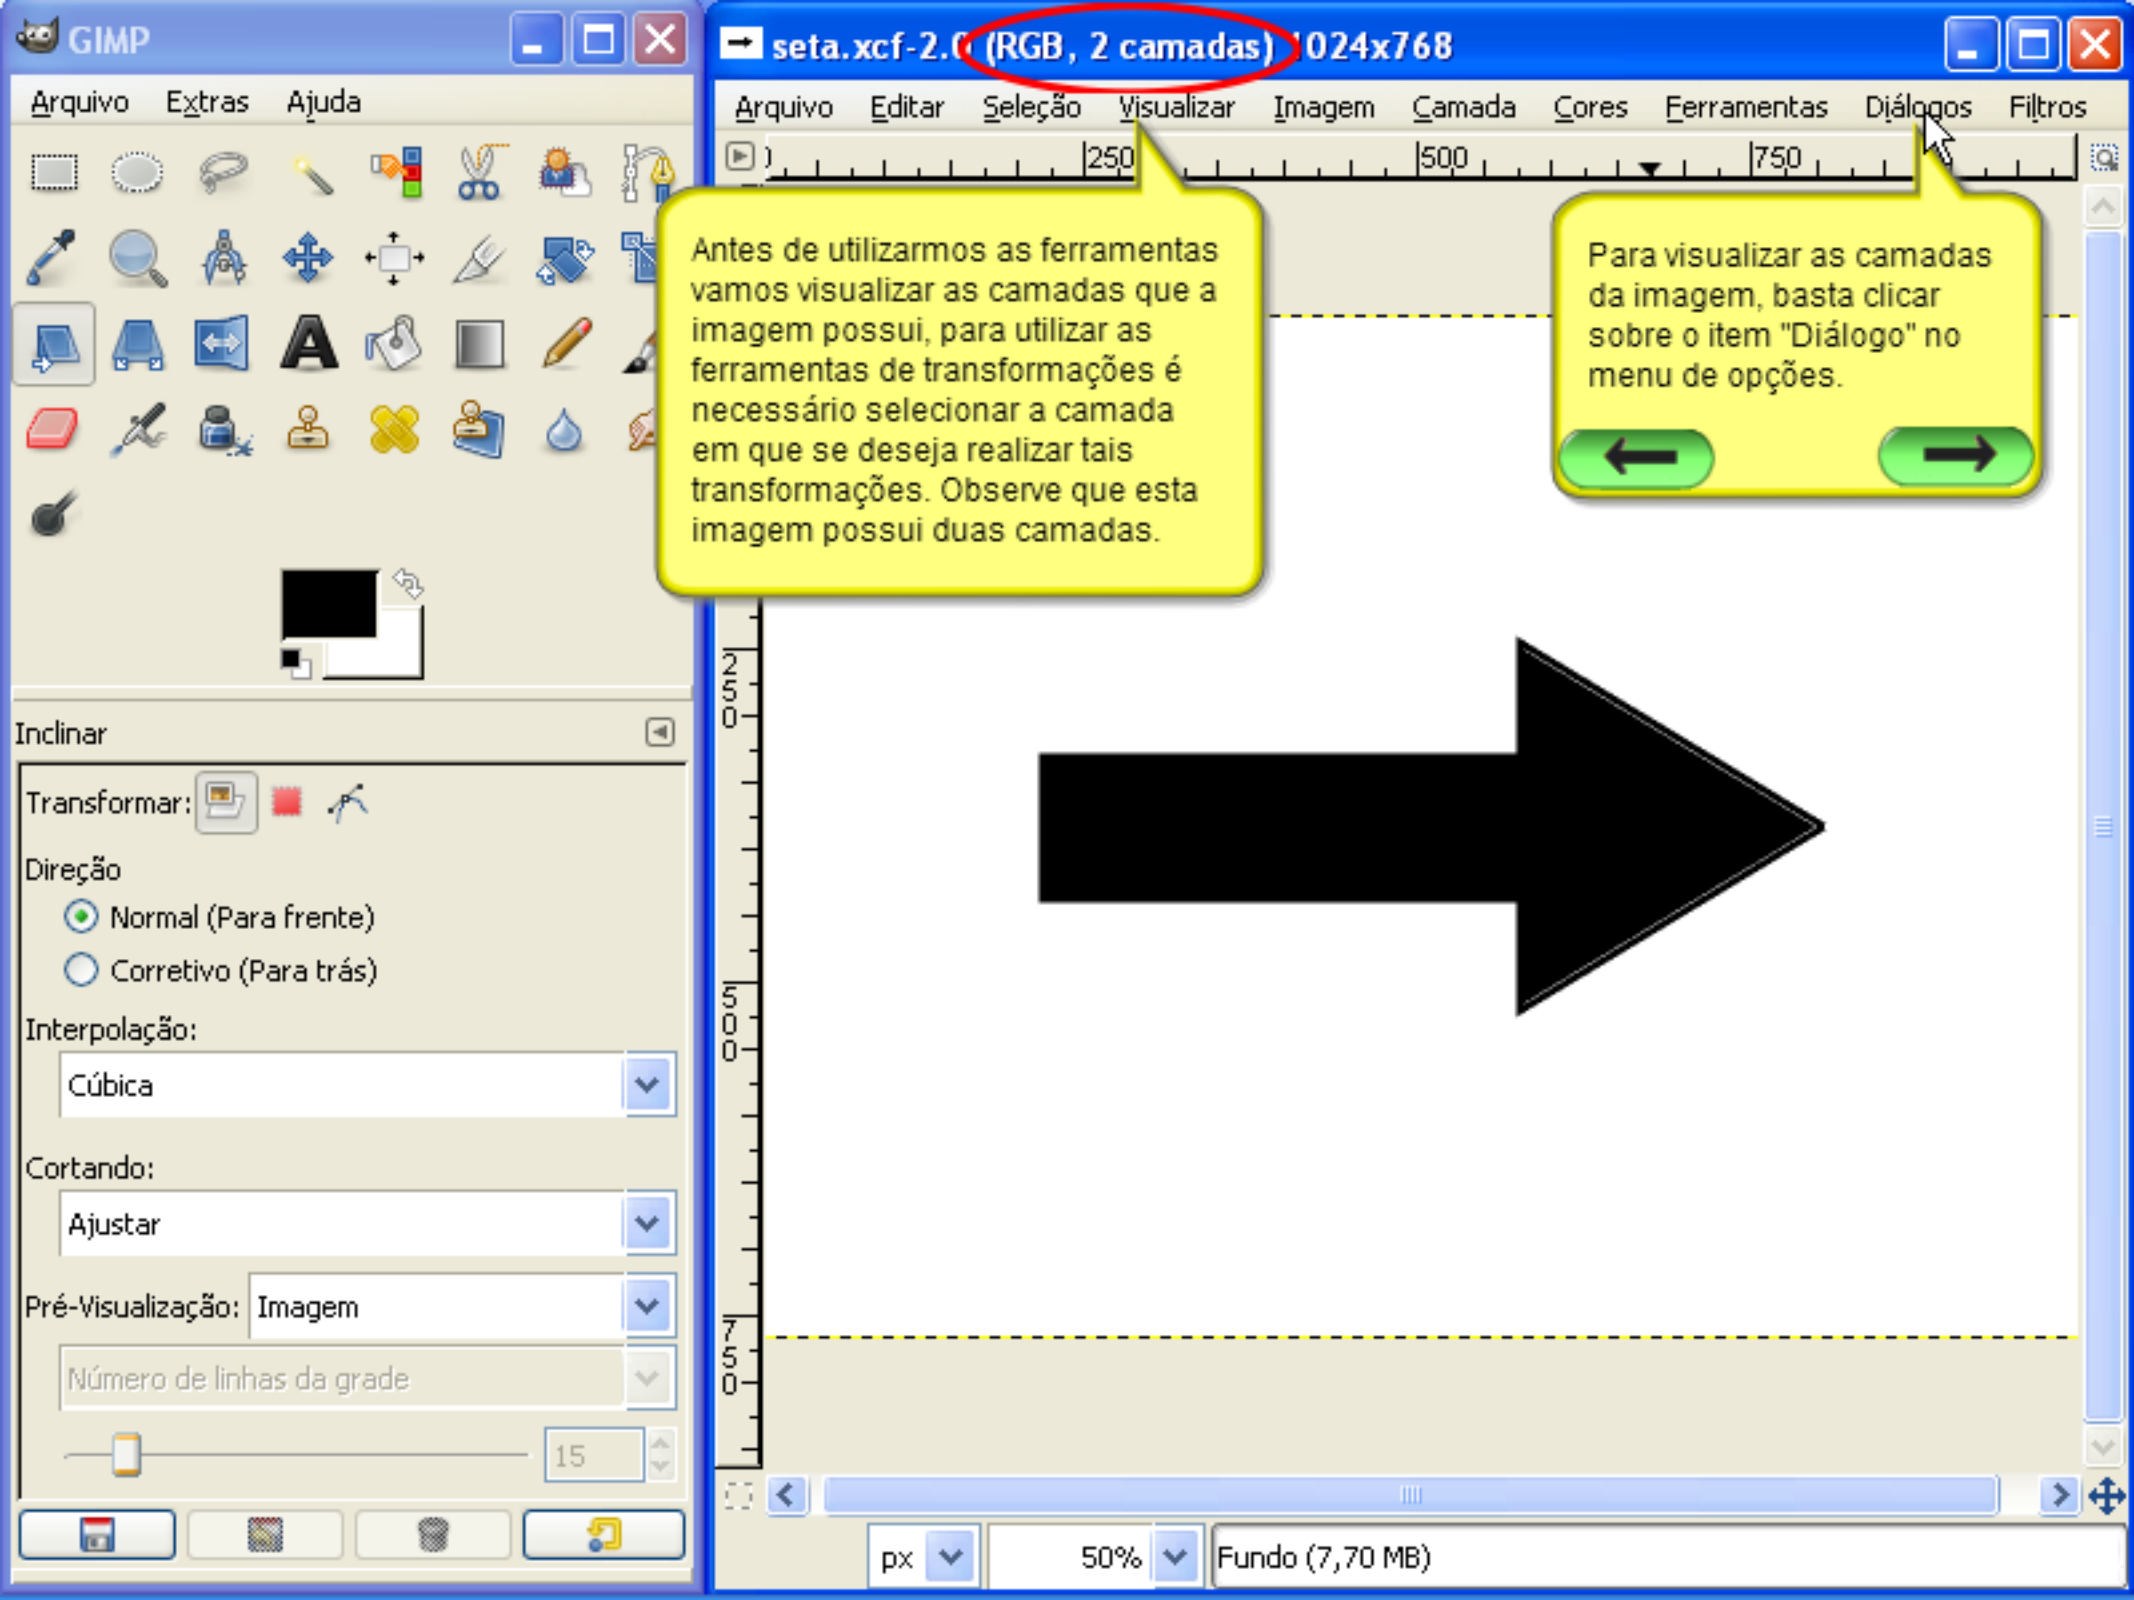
GIMP

Arquivo Extras Ajuda

seta.xcf-2.0 (RGB, 2 camadas) 1024x768

Arquivo Editar Seleção Visualizar Imagem Camada Cores Ferramentas Diálogos Filtros

250 500 750

Antes de utilizarmos as ferramentas vamos visualizar as camadas que a imagem possui, para utilizar as ferramentas de transformações é necessário selecionar a camada em que se deseja realizar tais transformações. Observe que esta imagem possui duas camadas.

Para visualizar as camadas da imagem, basta clicar sobre o item "Diálogo" no menu de opções.

250

500

750

Inclinar

Transformar:

Direção

Normal (Para frente)

Corretivo (Para trás)

Interpolação:

Cúbica

Cortando:

Ajustar

Pré-Visualização: Imagem

Número de linhas da grade

15

px 50% Fundo (7,70 MB)